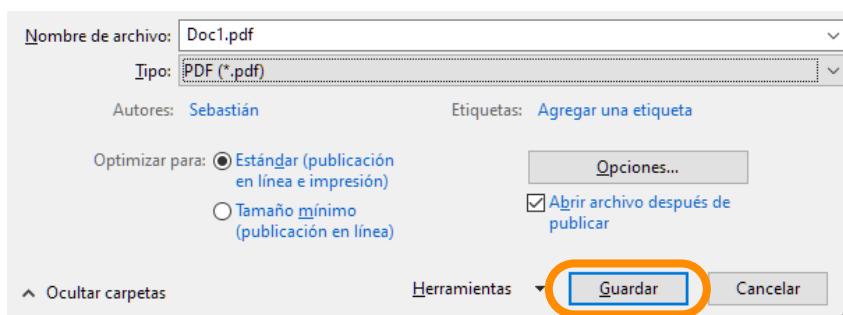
Nombre de archivo: Doc1.pdf
Tipo: PDF (*.pdf)
Autores: Sebastián
Etiquetas: Agregar una etiqueta
Optimizar para: Estándar (publicación en línea e impresión)
Tamaño mínimo (publicación en línea)
Opciones...
Abrir archivo después de publicar
Ocultar carpetas
Herramientas
Guardar
Cancelar